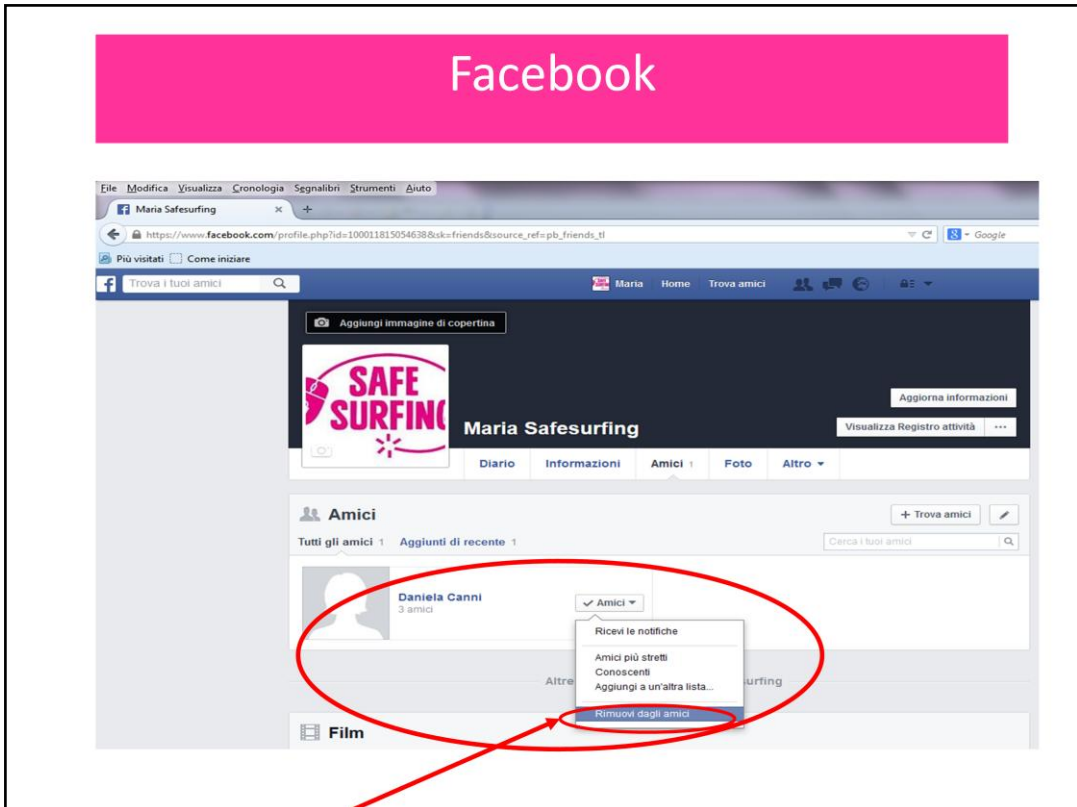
Facebook

File Modifica Visualizza Cronologia Segnalibri Strumenti Aiuto

Maria Safesurfing ×

https://www.facebook.com/profile.php?id=100011815054638&sk=friends&source_ref=pb_friends_tl

Google

Più visitati Come iniziare

Trova i tuoi amici

Maria Home Trova amici

Aggiungi immagine di copertina

SAFE SURFING

Maria Safesurfing

Aggiorna informazioni

Visualizza Registro attività ···

Diario Informazioni Amici 1 Foto Altro ▾

Amici

+ Trova amici

Tutti gli amici 1 Aggiunti di recente 1

Cerca i tuoi amici

Daniela Canni
3 amici

✓ Amici ▾

Ricevi le notifiche

Amici più stretti
Conoscenti
Aggiungi a un'altra lista...

Rimuovi dagli amici

Altre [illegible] urfing

Film